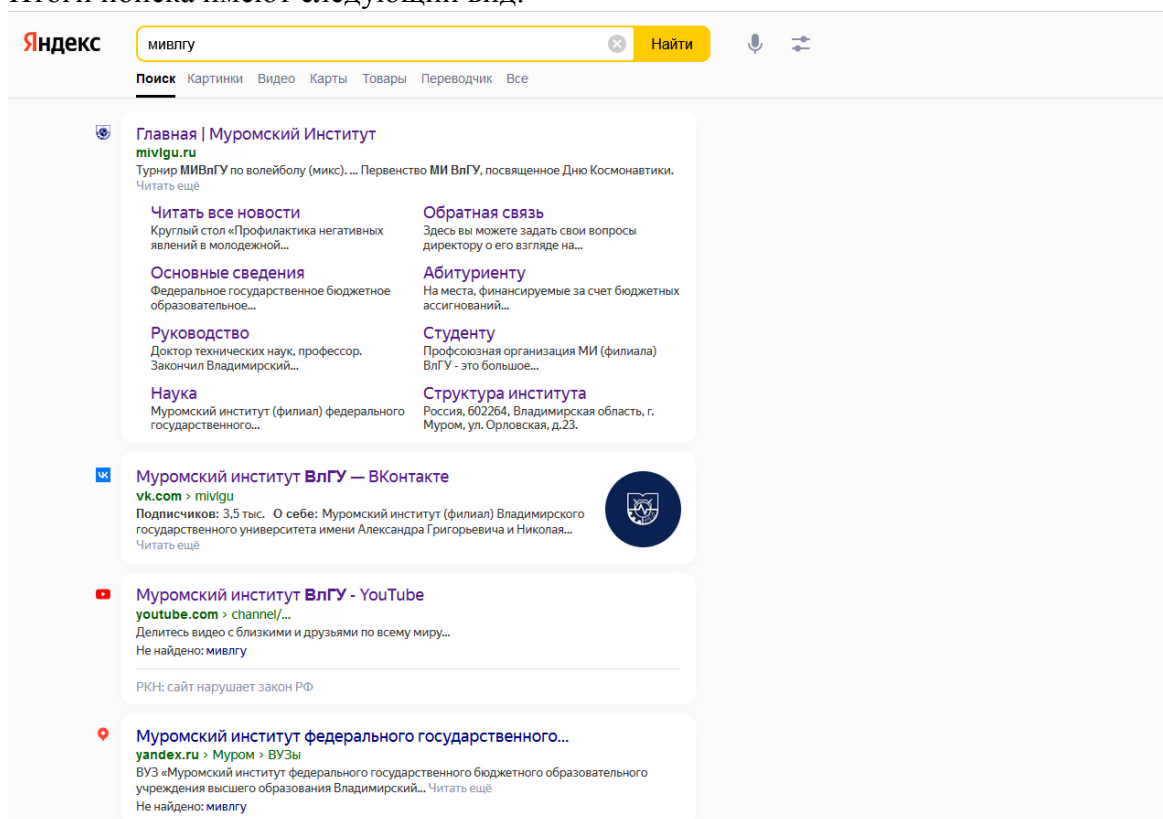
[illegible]

Яндекс мивлгу Найти

Поиск Картинки Видео Карты Товары Переводчик Все

Главная | Муромский Институт
mivlgu.ru
Турнир МИВлГУ по волейболу (микс). ... Первенство МИ ВлГУ, посвященное Дню Космонавтики.
Читать ещё

Читать все новости
Круглый стол «Профилактика негативных явлений в молодежной...

Обратная связь
Здесь вы можете задать свои вопросы директору о его взгляде на...

Основные сведения
Федеральное государственное бюджетное образовательное...

Абитуриенту
На места, финансируемые за счет бюджетных ассигнований...

Руководство
Доктор технических наук, профессор. Закончил Владимирский...

Студенту
Профсоюзная организация МИ (филиала) ВлГУ - это большое...

Наука
Муромский институт (филиал) федерального государственного...

Структура института
Россия, 602264, Владимирская область, г. Муром, ул. Орловская, д.23.

Муромский институт ВлГУ — ВКонтакте
vk.com › mivlgu
Подписчиков: 3,5 тыс. О себе: Муромский институт (филиал) Владимирского государственного университета имени Александра Григорьевича и Николая...
Читать ещё

Муромский институт ВлГУ - YouTube
youtube.com › channel/...
Делитесь видео с близкими и друзьями по всему миру...
Не найдено: мивлгу

РКН: сайт нарушает закон РФ

Муромский институт федерального государственного...
yandex.ru › Муром › ВУЗы
ВУЗ «Муромский институт федерального государственного бюджетного образовательного учреждения высшего образования Владимирский... Читать ещё
Не найдено: мивлгу